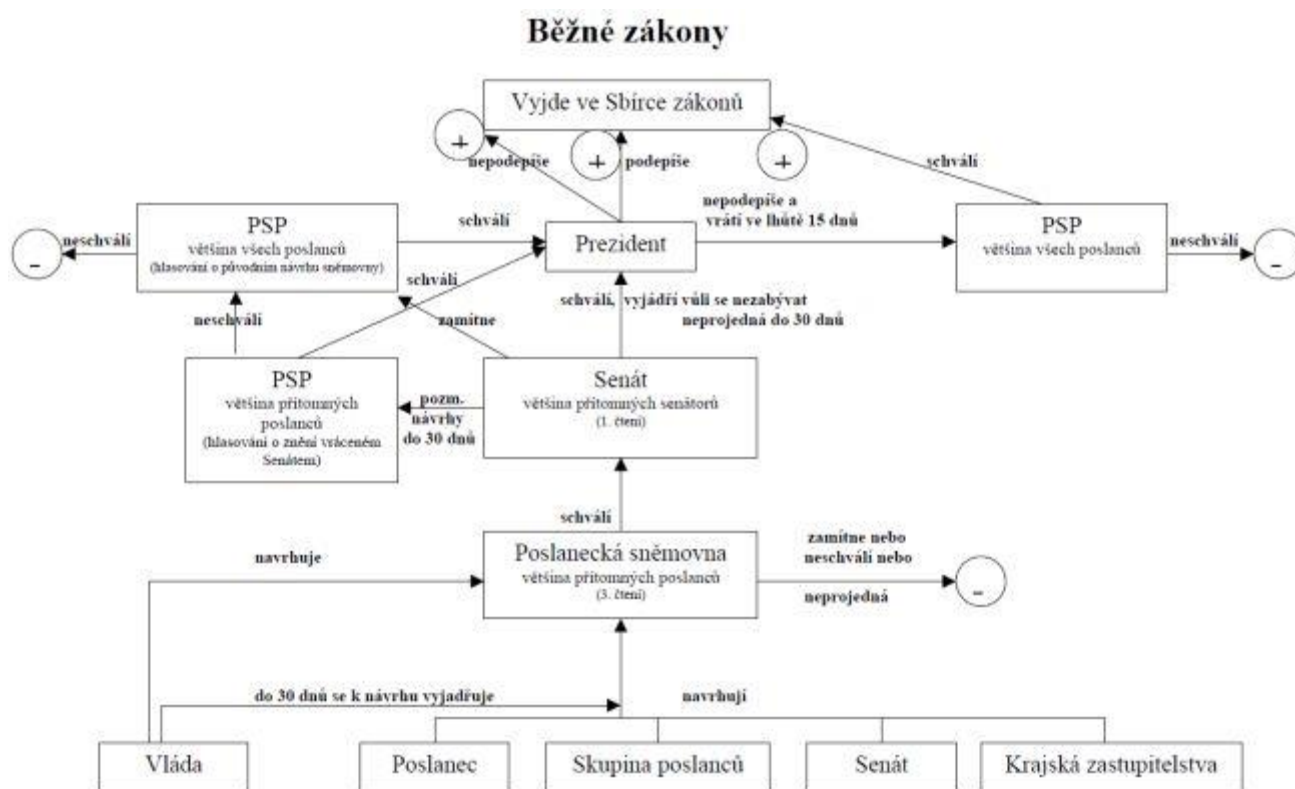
Běžné zákony

Vyjde ve Sbírce zákonů

+

+

+

nepodepíše

podepíše

schválí

neschválí

-

PSP
většina všech poslanců
(hlasování o původním návrhu sněmovny)

schválí

Prezident

nepodepíše a vrátí ve lhůtě 15 dnů

PSP
většina všech poslanců

neschválí

-

schválí

schválí, vyjádří vůli se nezabývat neprojedná do 30 dnů

neschválí

zamítne

PSP
většina přítomných poslanců
(hlasování o změně vráceném Senátem)

pozm. návrhy do 30 dnů

Senát
většina přítomných senátorů
(1. čtení)

schválí

navrhuje

Poslanecká sněmovna
většina přítomných poslanců
(3. čtení)

zamítne nebo neschválí nebo

neprojedná

-

do 30 dnů se k návrhu vyjadřuje

navrhují

Vláda

Poslanec

Skupina poslanců

Senát

Krajská zastupitelstva